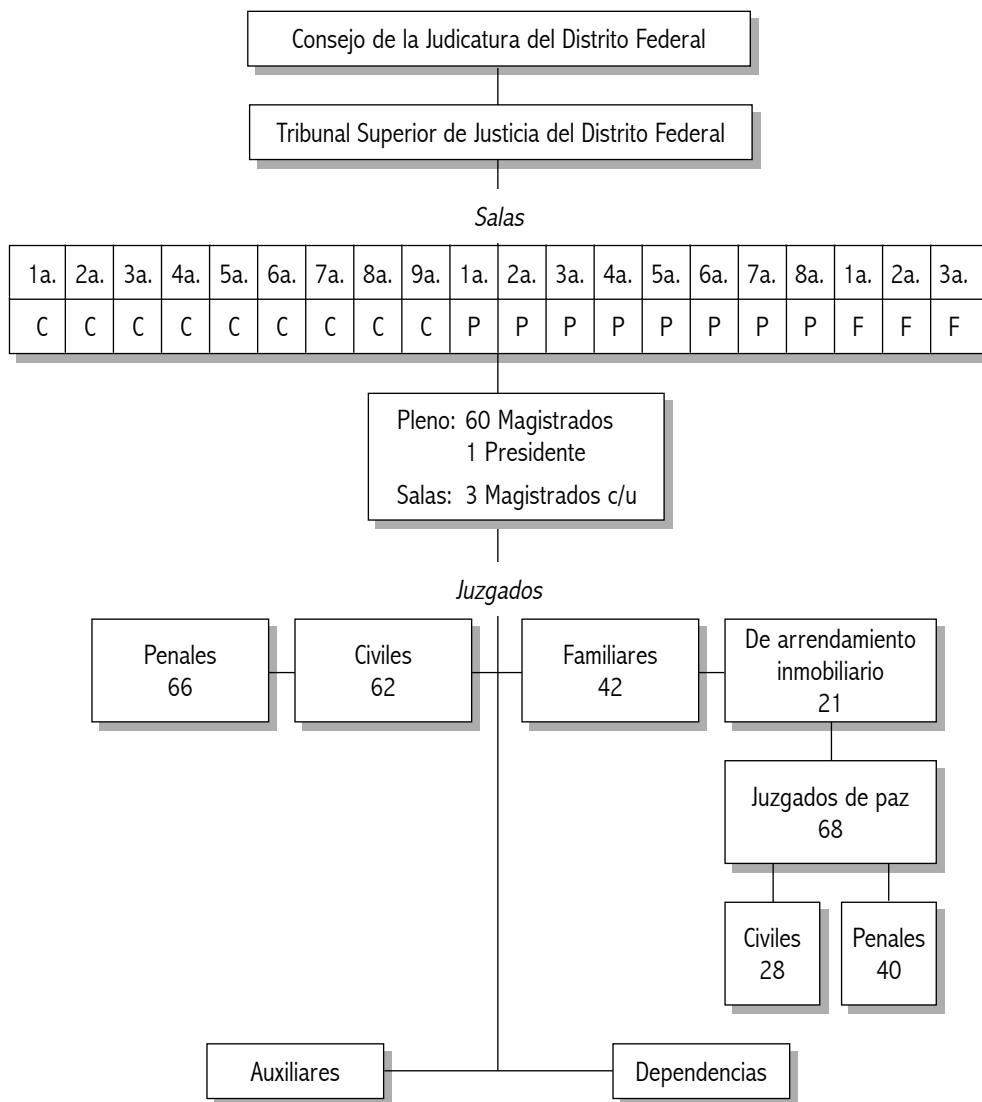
Consejo de la Judicatura del Distrito Federal

Tribunal Superior de Justicia del Distrito Federal

Salas

| 1a. | 2a. | 3a. | 4a. | 5a. | 6a. | 7a. | 8a. | 9a. | 1a. | 2a. | 3a. | 4a. | 5a. | 6a. | 7a. | 8a. | 1a. | 2a. | 3a. |
|---|---|---|---|---|---|---|---|---|---|---|---|---|---|---|---|---|---|---|---|
| C | C | C | C | C | C | C | C | C | P | P | P | P | P | P | P | P | F | F | F |

Pleno: 60 Magistrados
1 Presidente
Salas: 3 Magistrados c/u

Juzgados

Penales
66

Civiles
62

Familiares
42

De arrendamiento inmobiliario
21

Juzgados de paz
68

Civiles
28

Penales
40

Auxiliares

Dependencias